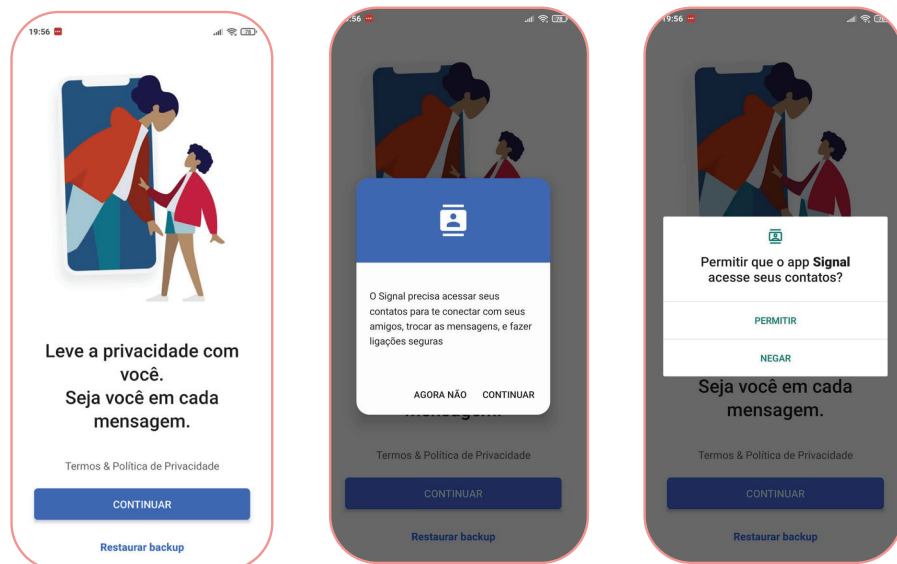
19:56

Leve a privacidade com você.
Seja você em cada mensagem.

Termos & Política de Privacidade

CONTINUAR

Restaurar backup

:56

O Signal precisa acessar seus contatos para te conectar com seus amigos, trocar as mensagens, e fazer ligações seguras

AGORA NÃO CONTINUAR

mensagem.

Termos & Política de Privacidade

CONTINUAR

Restaurar backup

19:56

Permitir que o app **Signal** acesse seus contatos?

PERMITIR

NEGAR

Seja você em cada mensagem.

Termos & Política de Privacidade

CONTINUAR

Restaurar backup